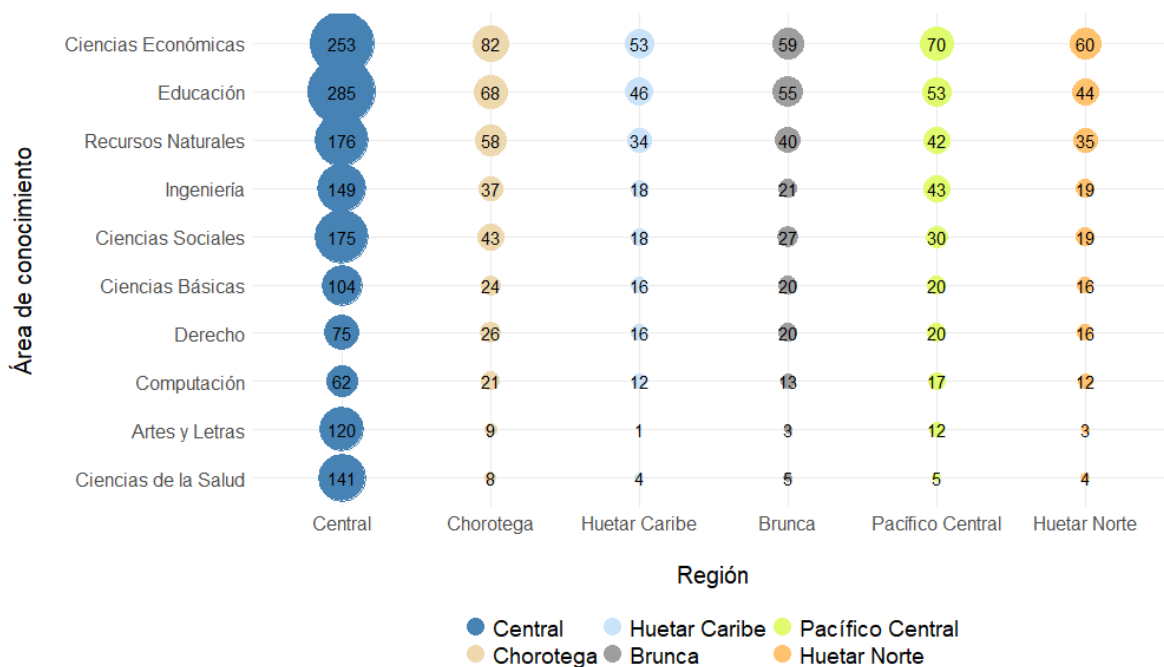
| Área de conocimiento | Central | Chorotega | Huetar Caribe | Brunca | Pacífico Central | Huetar Norte |
|---|---|---|---|---|---|---|
| Ciencias Económicas | 253 | 82 | 53 | 59 | 70 | 60 |
| Educación | 285 | 68 | 46 | 55 | 53 | 44 |
| Recursos Naturales | 176 | 58 | 34 | 40 | 42 | 35 |
| Ingeniería | 149 | 37 | 18 | 21 | 43 | 19 |
| Ciencias Sociales | 175 | 43 | 18 | 27 | 30 | 19 |
| Ciencias Básicas | 104 | 24 | 16 | 20 | 20 | 16 |
| Derecho | 75 | 26 | 16 | 20 | 20 | 16 |
| Computación | 62 | 21 | 12 | 13 | 17 | 12 |
| Artes y Letras | 120 | 9 | 1 | 3 | 12 | 3 |
| Ciencias de la Salud | 141 | 8 | 4 | 5 | 5 | 4 |

Región

Central
Chorotega
Huetar Caribe
Brunca
Pacífico Central
Huetar Norte